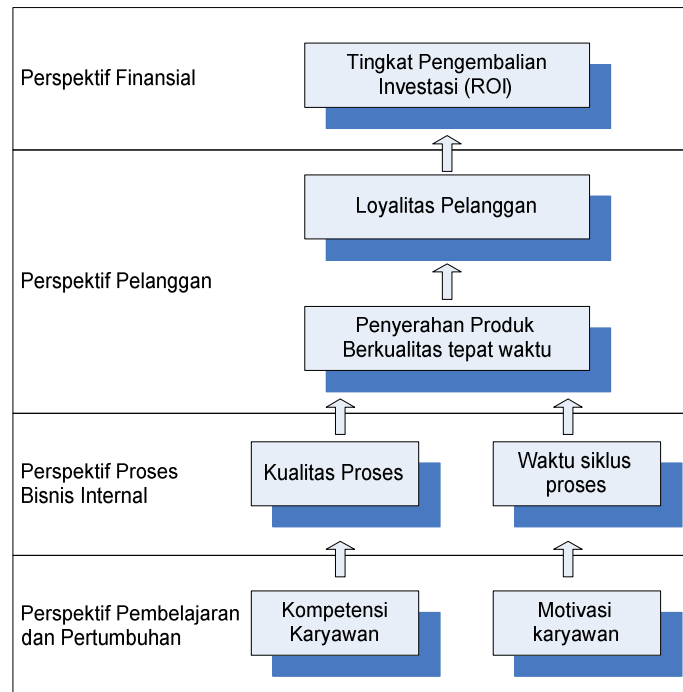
Perspektif Finansial

Tingkat Pengembalian Investasi (ROI)

Perspektif Pelanggan

Loyalitas Pelanggan

Penyerahan Produk Berkualitas tepat waktu

Perspektif Proses Bisnis Internal

Kualitas Proses

Waktu siklus proses

Perspektif Pembelajaran dan Pertumbuhan

Kompetensi Karyawan

Motivasi karyawan